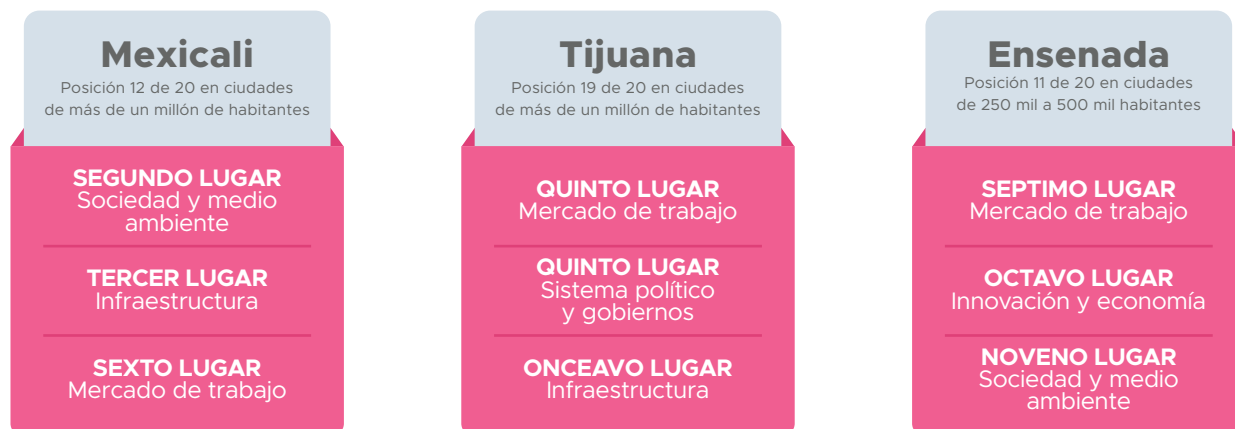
Mexicali
Posición 12 de 20 en ciudades de más de un millón de habitantes

SEGUNDO LUGAR
Sociedad y medio ambiente

TERCER LUGAR
Infraestructura

SEXTO LUGAR
Mercado de trabajo

Tijuana
Posición 19 de 20 en ciudades de más de un millón de habitantes

QUINTO LUGAR
Mercado de trabajo

QUINTO LUGAR
Sistema político y gobiernos

ONCEAVO LUGAR
Infraestructura

Ensenada
Posición 11 de 20 en ciudades de 250 mil a 500 mil habitantes

SEPTIMO LUGAR
Mercado de trabajo

OCTAVO LUGAR
Innovación y economía

NOVENO LUGAR
Sociedad y medio ambiente